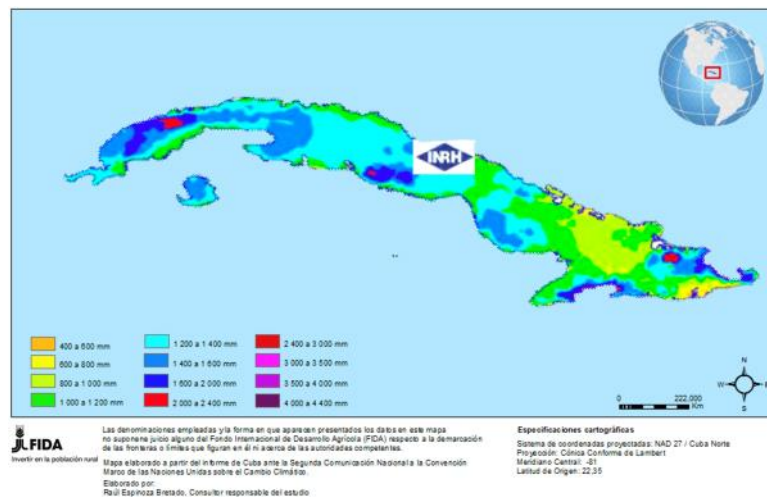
INRH

400 a 600 mm
600 a 800 mm
800 a 1 000 mm
1 000 a 1 200 mm
1 200 a 1 400 mm
1 400 a 1 600 mm
1 600 a 2 000 mm
2 000 a 2 400 mm
2 400 a 3 000 mm
3 000 a 3 500 mm
3 500 a 4 000 mm
4 000 a 4 400 mm

0 222,000 Km

N
W E
S

IFAD
FIDA
Invertir en la población rural

Las denominaciones empleadas y la forma en que aparecen presentados los datos en este mapa no suponene juicio alguno del Fondo Internacional de Desarrollo Agrícola (FIDA) respecto a la demarcación de las fronteras o límites que figuran en él ni acerca de las autoridades competentes.

Mapa elaborado a partir del informe de Cuba ante la Segunda Comunicación Nacional a la Convención Marco de las Naciones Unidas sobre el Cambio Climático.
Elaborado por:
Raúl Espinoza Bretado, Consultor responsable del estudio

Especificaciones cartográficas
Sistema de coordenadas proyectadas: NAD 27 / Cuba Norte
Proyección: Cónica Conforme de Lambert
Meridiano Central: -81
Latitud de Origen: 22,35